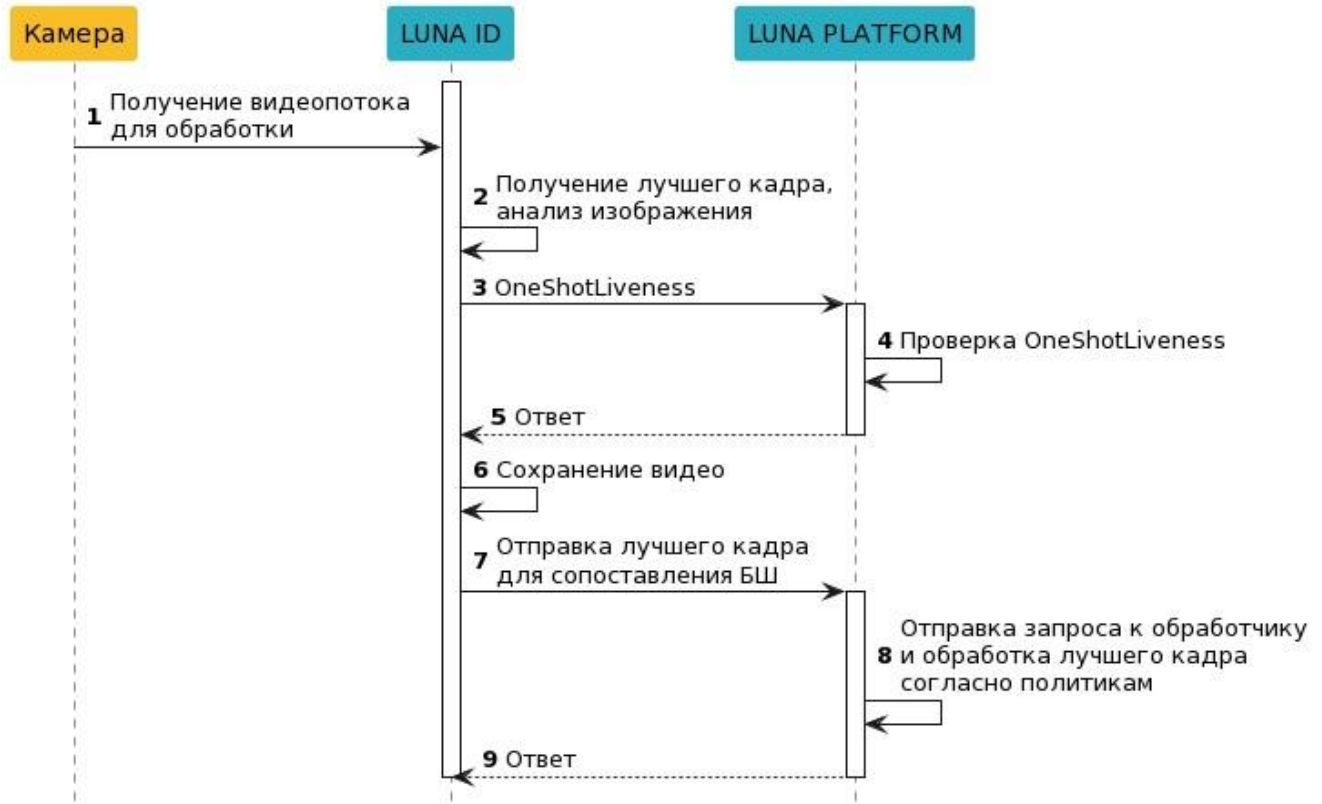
Камера

LUNA ID

LUNA PLATFORM

1 Получение видеопотока для обработки

2 Получение лучшего кадра, анализ изображения

3 OneShotLiveness

4 Проверка OneShotLiveness

5 Ответ

6 Сохранение видео

7 Отправка лучшего кадра для сопоставления БШ

8 Отправка запроса к обработчику и обработка лучшего кадра согласно политикам

9 Ответ